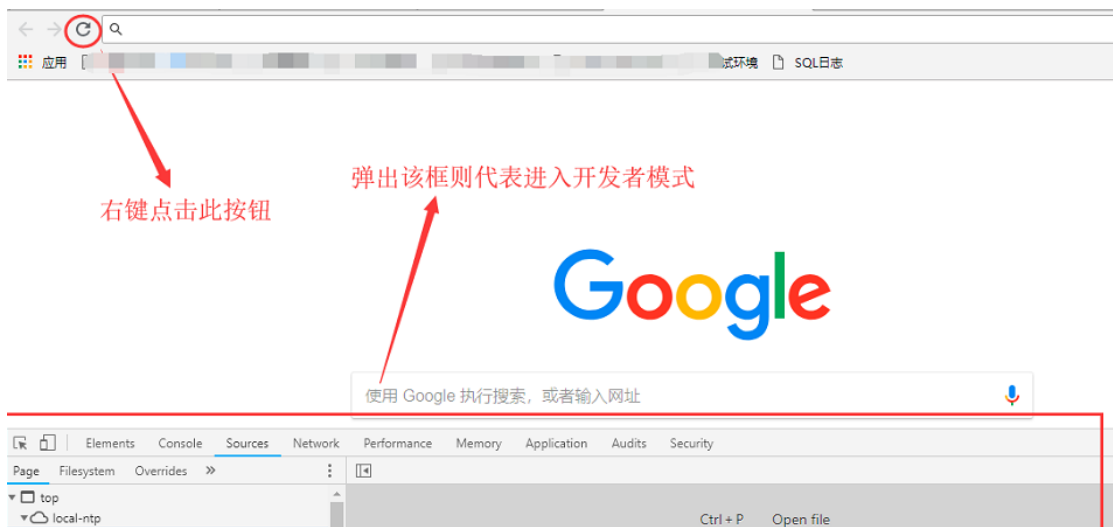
应用 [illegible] 试环境 SQL日志

右键点击此按钮

弹出该框则代表进入开发者模式

Google

使用 Google 执行搜索，或者输入网址

Elements Console Sources Network Performance Memory Application Audits Security

Page Filesystem Overrides »

top
local-ntp

Ctrl + P Open file